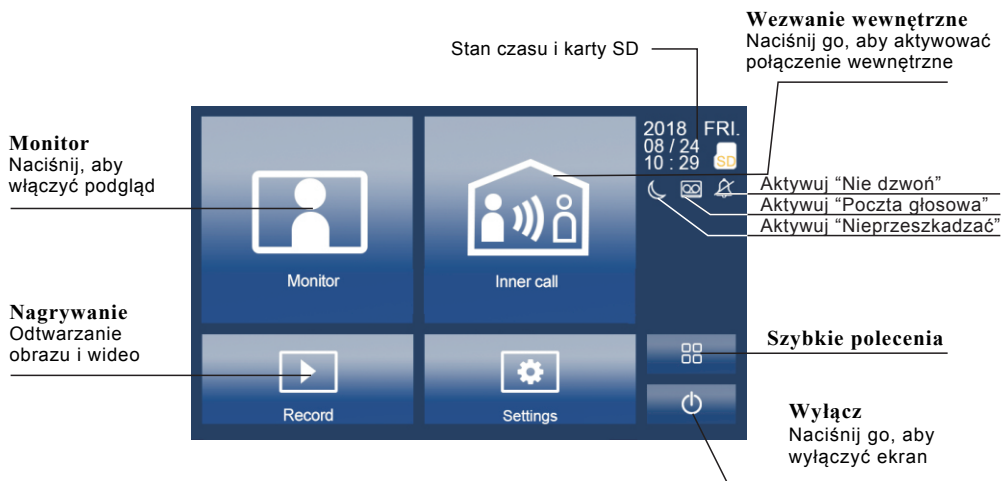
Wezwanie wewnętrzne
Naciśnij go, aby aktywować połączenie wewnętrzne

Stan czasu i karty SD

Monitor
Naciśnij, aby włączyć podgląd

2018 FRI.
08 / 24
10 : 29
SD

Aktywuj “Nie dzwoń”
Aktywuj “Poczta głosowa”
Aktywuj “Nieprzeszkadzać”

Monitor

Inner call

Nagrywanie
Odtwarzanie obrazu i wideo

Szybkie polecenia

Record

Settings

Wyłącz
Naciśnij go, aby wyłączyć ekran